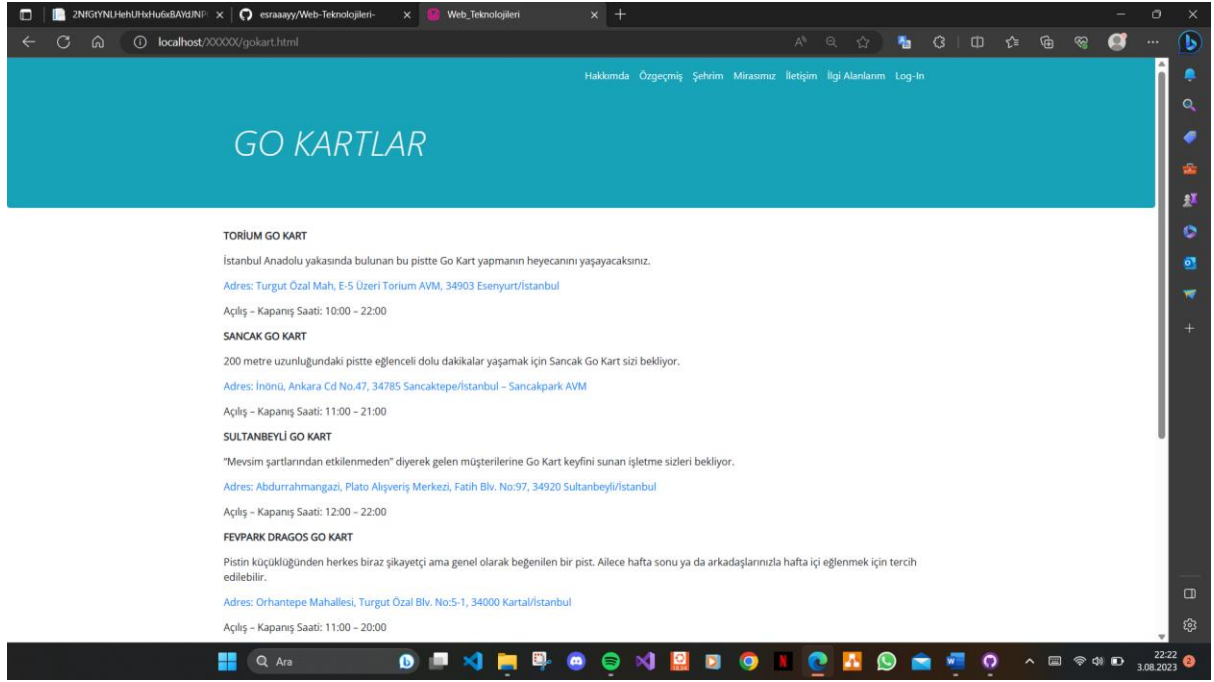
2NfGtYNLHehUHxHu6xBAYdJNP ×
esraaayy/Web-Teknolojileri- ×
Web_Teknolojileri ×
localhost/XXXXX/gokart.html

Hakkımda Özgeçmiş Şehrim Mirasımız İletişim İlgi Alanlarım Log-In

GO KARTLAR

TORİUM GO KART

İstanbul Anadolu yakasında bulunan bu pistte Go Kart yapmanın heyecanını yaşayacaksınız.

Adres: Turgut Özal Mah, E-5 Üzeri Torium AVM, 34903 Esenyurt/İstanbul

Açılış – Kapanış Saati: 10:00 – 22:00

SANCAK GO KART

200 metre uzunluğundaki pistte eğlenceli dolu dakikalar yaşamak için Sancak Go Kart sizi bekliyor.

Adres: İnönü, Ankara Cd No.47, 34785 Sancaktepe/İstanbul – Sancakpark AVM

Açılış – Kapanış Saati: 11:00 – 21:00

SULTANBEYLİ GO KART

"Mevsim şartlarından etkilenmeden" diyerek gelen müşterilerine Go Kart keyfini sunan işletme sizleri bekliyor.

Adres: Abdurrahmangazi, Plato Alışveriş Merkezi, Fatih Blv. No:97, 34920 Sultanbeyli/İstanbul

Açılış – Kapanış Saati: 12:00 – 22:00

FEVPARK DRAGOS GO KART

Pistin küçüklüğünden herkes biraz şikayetçi ama genel olarak beğenilen bir pist. Ailece hafta sonu ya da arkadaşlarınızla hafta içi eğlenmek için tercih edilebilir.

Adres: Orhantepe Mahallesi, Turgut Özal Blv. No:5-1, 34000 Kartal/İstanbul

Açılış – Kapanış Saati: 11:00 – 20:00

Ara

22:22
3.08.2023